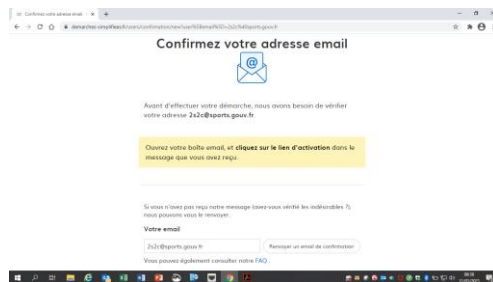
Confirmez votre adresse email ×

demarches-simplifiees.fr/users/confirmation/new?user%5Bemail%5D=2s2c%40sports.gouv.fr

Confirmez votre adresse email

Avant d'effectuer votre démarche, nous avons besoin de vérifier votre adresse 2s2c@sports.gouv.fr.

Ouvrez votre boite email, et cliquez sur le lien d'activation dans le message que vous avez reçu.

Si vous n'avez pas reçu notre message (avez-vous vérifié les indésirables ?), nous pouvons vous le renvoyer.

Votre email

2s2c@sports.gouv.fr

Renvoyer un email de confirmation

Vous pouvez également consulter notre FAQ.